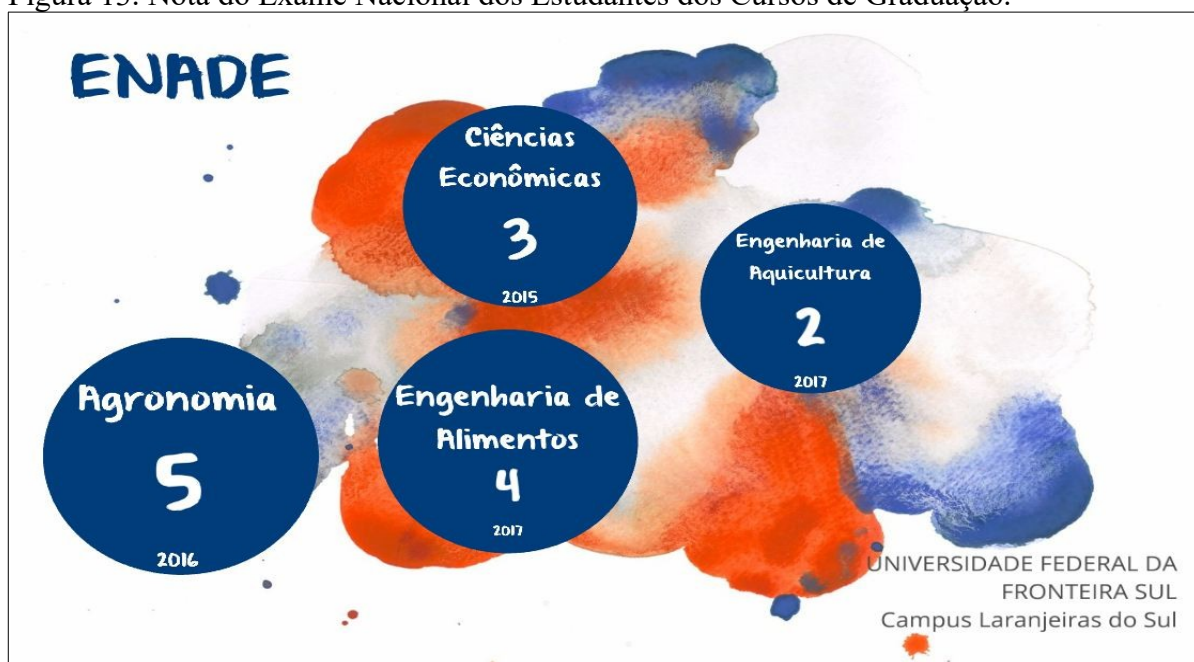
Figura 15: Nota do Exame Nacional dos Estudantes dos Cursos de Graduação.

ENADE

Ciências Econômicas
3
2015

Engenharia de Aquicultura
2
2017

Agronomia
5
2016

Engenharia de Alimentos
4
2017

UNIVERSIDADE FEDERAL DA FRONTEIRA SUL
Campus Laranjeiras do Sul